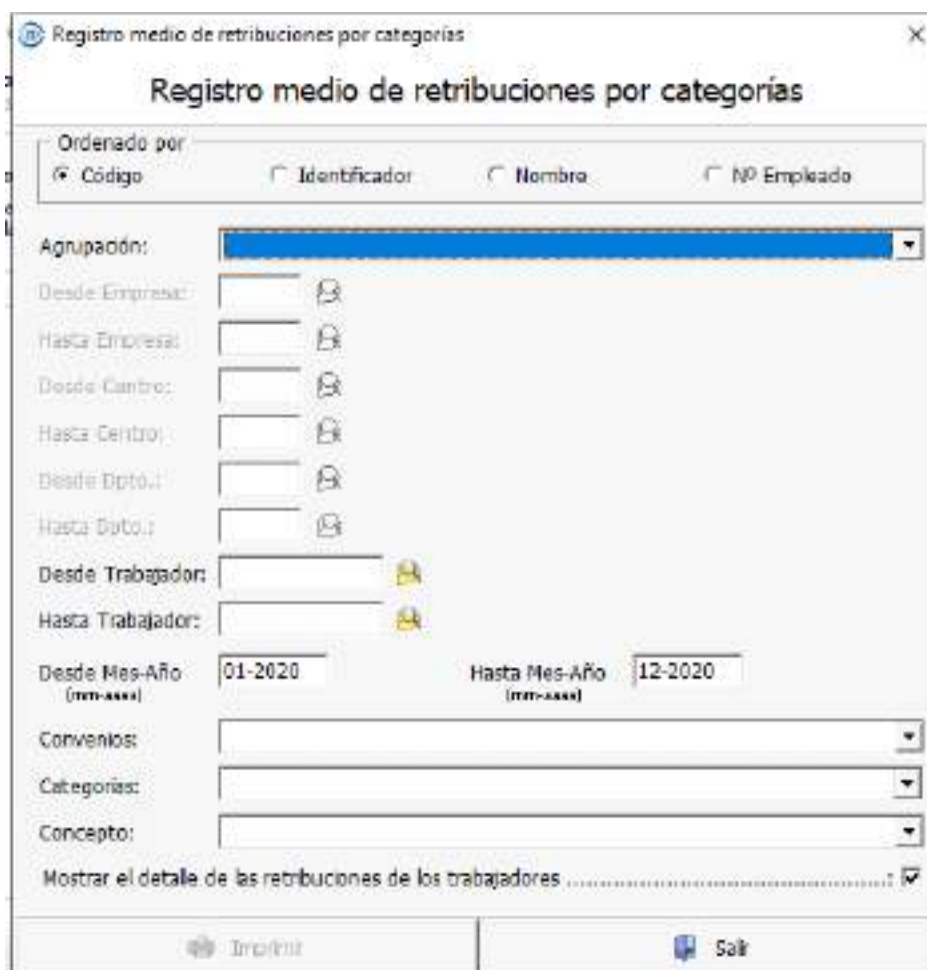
Registro medio de retribuciones por categorías

Registro medio de retribuciones por categorías

Ordenado por
Código
Identificador
Nombre
Nº Empleado

Agrupación:
Desde Empresa:
Hasta Empresa:
Desde Centro:
Hasta Centro:
Desde Dpto.:
Hasta Dpto.:
Desde Trabajador:
Hasta Trabajador:
Desde Mes-Año (mm-aaaa) 01-2020
Hasta Mes-Año (mm-aaaa) 12-2020
Convenios:
Categorías:
Concepto:
Mostrar el detalle de las retribuciones de los trabajadores ..............................:

Imprimir
Salir